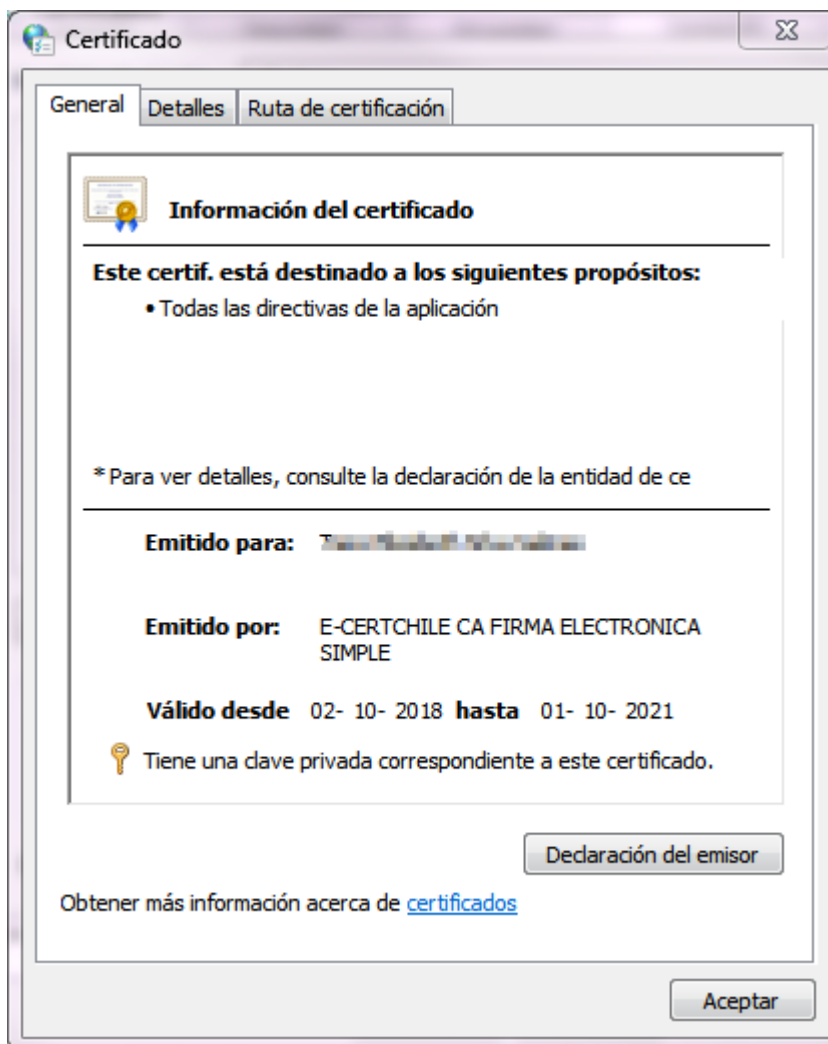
Certificado

General | Detalles | Ruta de certificación

Información del certificado

Este certif. está destinado a los siguientes propósitos:
• Todas las directivas de la aplicación

* Para ver detalles, consulte la declaración de la entidad de ce

Emitido para: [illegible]

Emitido por: E-CERTCHILE CA FIRMA ELECTRONICA SIMPLE

Válido desde 02- 10- 2018 hasta 01- 10- 2021

Tiene una clave privada correspondiente a este certificado.

Declaración del emisor

Obtener más información acerca de certificados

Aceptar